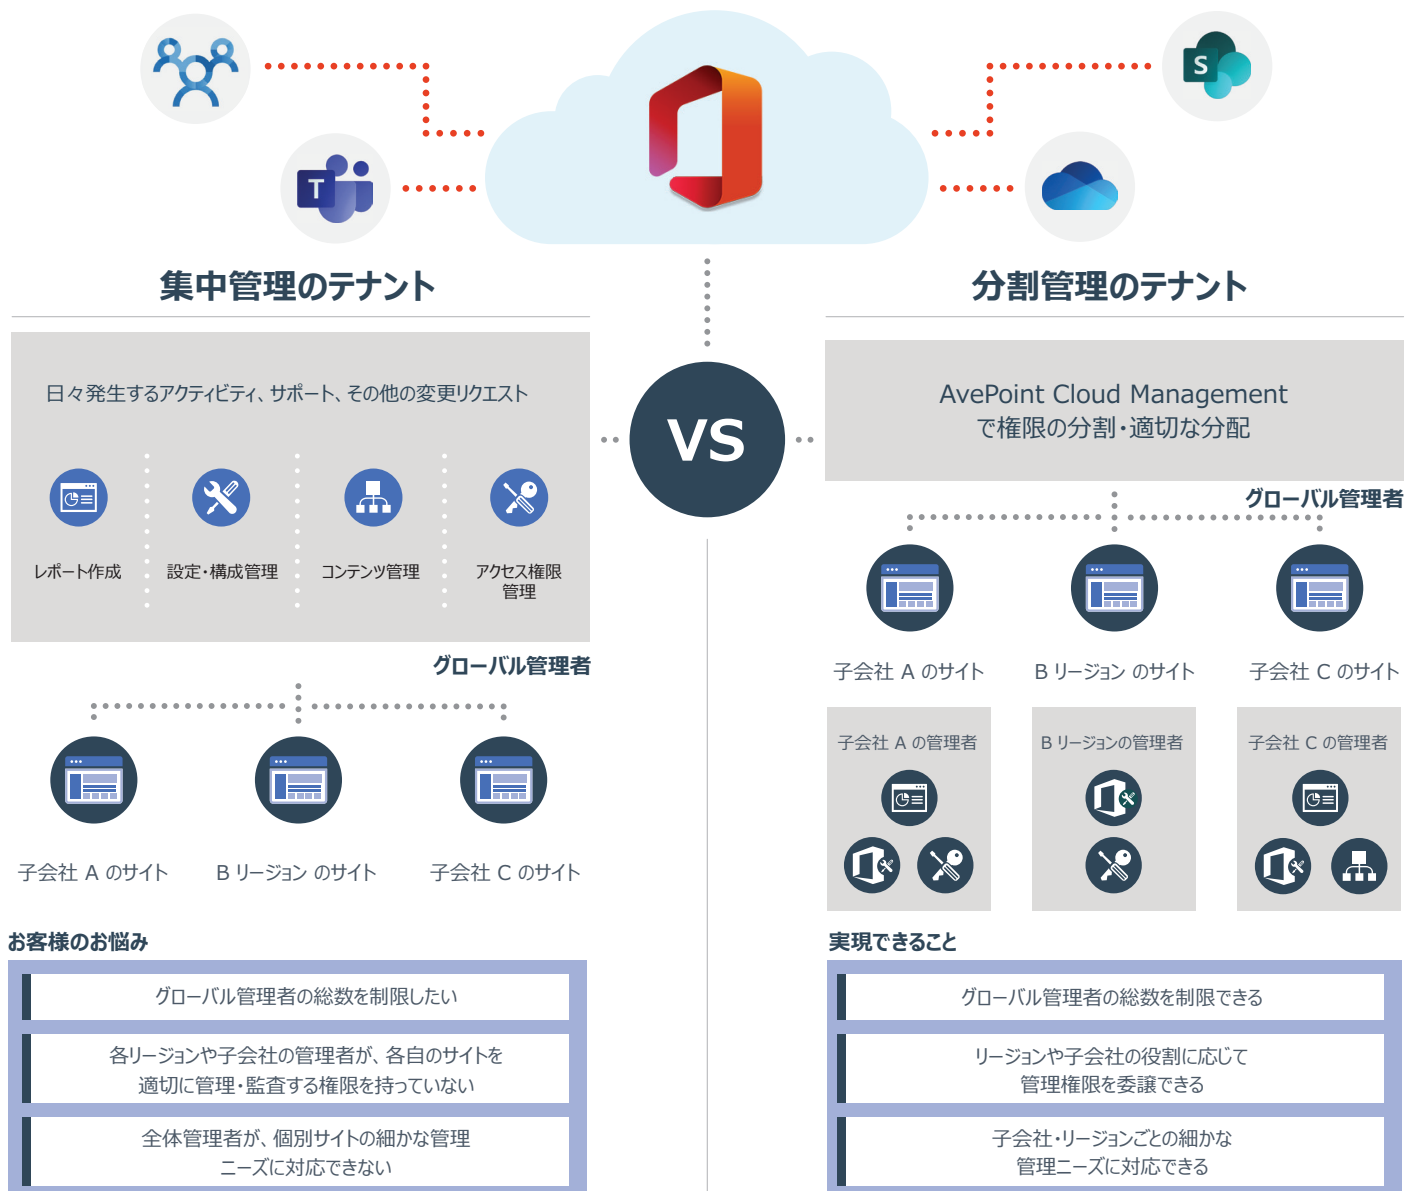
集中管理のテナント

日々発生するアクティビティ、サポート、その他の変更リクエスト

レポート作成

設定・構成管理

コンテンツ管理

アクセス権限管理

グローバル管理者

子会社 A のサイト

B リージョン のサイト

子会社 C のサイト

お客様のお悩み

グローバル管理者の総数を制限したい

各リージョンや子会社の管理者が、各自のサイトを適切に管理・監査する権限を持っていない

全体管理者が、個別サイトの細かな管理ニーズに対応できない

VS

T

S

分割管理のテナント

AvePoint Cloud Management で権限の分割・適切な分配

グローバル管理者

子会社 A のサイト

B リージョン のサイト

子会社 C のサイト

子会社 A の管理者

B リージョンの管理者

子会社 C の管理者

実現できること

グローバル管理者の総数を制限できる

リージョンや子会社の役割に応じて管理権限を委譲できる

子会社・リージョンごとの細かな管理ニーズに対応できる